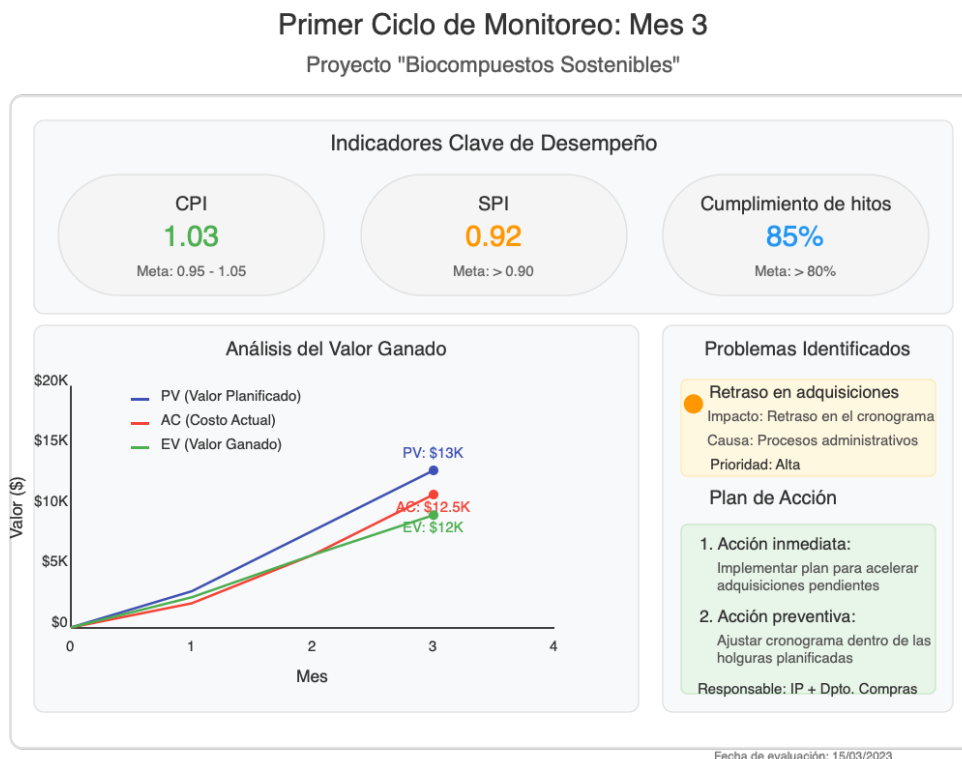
Primer Ciclo de Monitoreo: Mes 3

Proyecto "Biocompuestos Sostenibles"

Indicadores Clave de Desempeño

CPI
1.03
Meta: 0.95 - 1.05

SPI
0.92
Meta: > 0.90

Cumplimiento de hitos
85%
Meta: > 80%

Análisis del Valor Ganado

$20K
$15K
$10K
$5K
$0

Valor ($)

PV (Valor Planificado)
AC (Costo Actual)
EV (Valor Ganado)

PV: $13K
AC: $12.5K
EV: $12K

0
1
2
3
4

Mes

Problemas Identificados

Retraso en adquisiciones
Impacto: Retraso en el cronograma
Causa: Procesos administrativos
Prioridad: Alta

Plan de Acción

1. Acción inmediata:
Implementar plan para acelerar adquisiciones pendientes

2. Acción preventiva:
Ajustar cronograma dentro de las holguras planificadas

Responsable: IP + Dpto. Compras

Fecha de evaluación: 15/03/2023